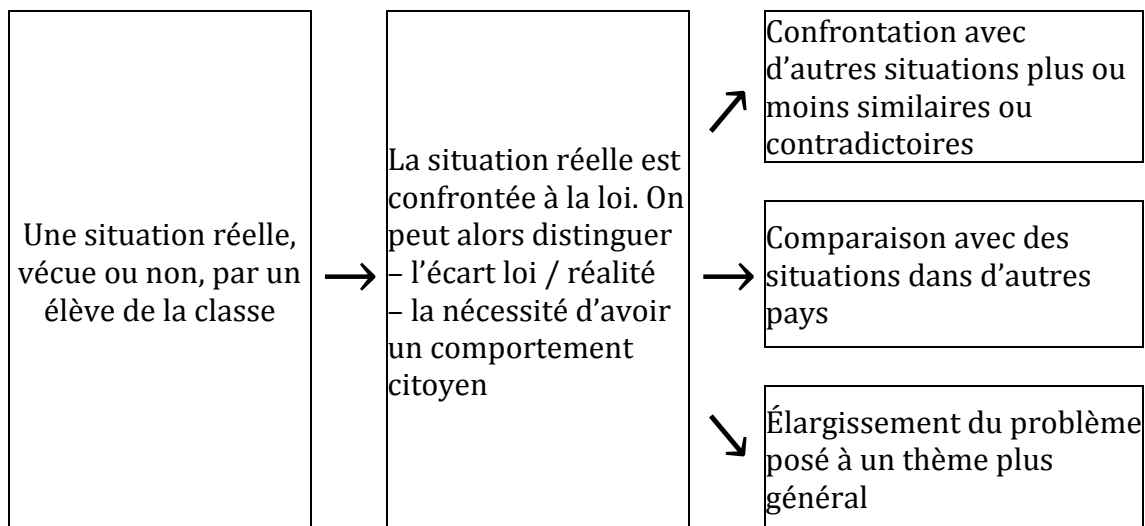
Une situation réelle, vécue ou non, par un élève de la classe

La situation réelle est confrontée à la loi. On peut alors distinguer
– l'écart loi / réalité
– la nécessité d'avoir un comportement citoyen

Confrontation avec d'autres situations plus ou moins similaires ou contradictoires

Comparaison avec des situations dans d'autres pays

Élargissement du problème posé à un thème plus général